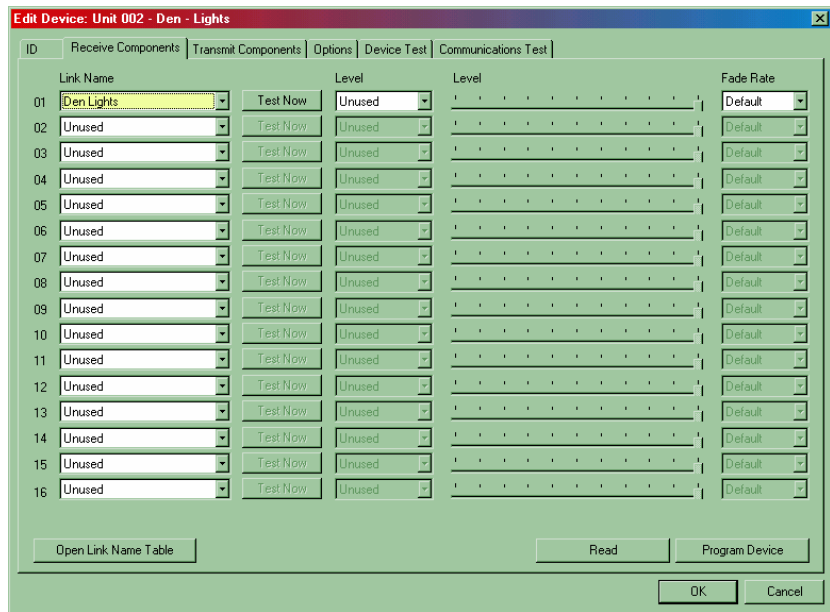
Edit Device: Unit 002 - Den - Lights

ID | Receive Components | Transmit Components | Options | Device Test | Communications Test

| | Link Name | | Level | Level | Fade Rate |
|---|---|---|---|---|---|
| 01 | Den Lights | Test Now | Unused | | Default |
| 02 | Unused | Test Now | Unused | | Default |
| 03 | Unused | Test Now | Unused | | Default |
| 04 | Unused | Test Now | Unused | | Default |
| 05 | Unused | Test Now | Unused | | Default |
| 06 | Unused | Test Now | Unused | | Default |
| 07 | Unused | Test Now | Unused | | Default |
| 08 | Unused | Test Now | Unused | | Default |
| 09 | Unused | Test Now | Unused | | Default |
| 10 | Unused | Test Now | Unused | | Default |
| 11 | Unused | Test Now | Unused | | Default |
| 12 | Unused | Test Now | Unused | | Default |
| 13 | Unused | Test Now | Unused | | Default |
| 14 | Unused | Test Now | Unused | | Default |
| 15 | Unused | Test Now | Unused | | Default |
| 16 | Unused | Test Now | Unused | | Default |

Open Link Name Table

Read

Program Device

OK

Cancel